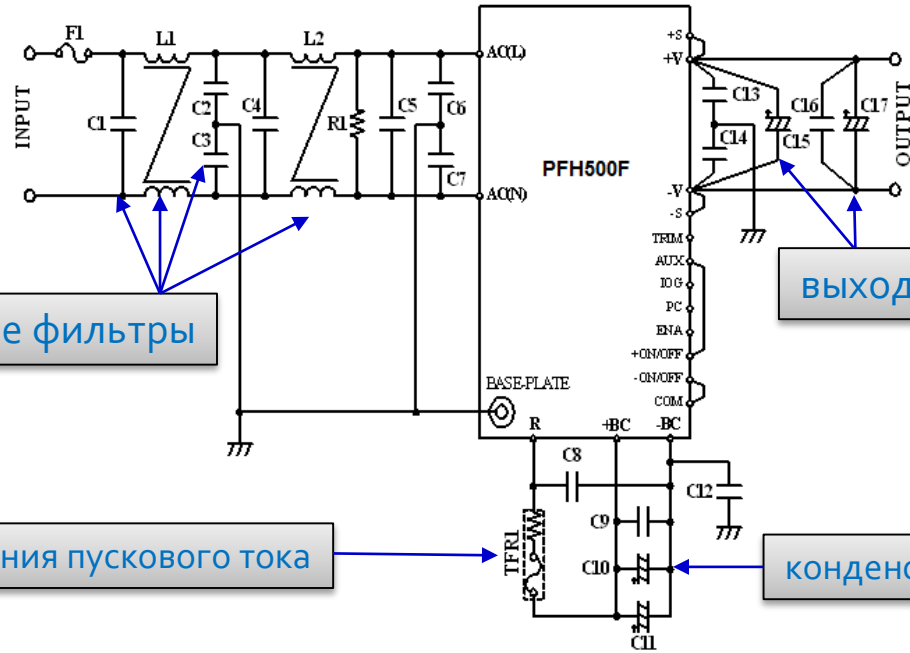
F1
L1
L2
INPUT
C1
C2
C3
C4
R1
C5
C6
C7
AC(L)
AC(N)
PFH500F
+S
+V
-V
-S
TRIM
AUX
IOG
PC
ENA
+ON/OFF
-ON/OFF
COM
BASE-PLATE
R
+BC
-BC
C13
C14
C15
C16
C17
OUTPUT
C8
C9
C10
C11
C12
TFR1
е фильтры
выход
ния пускового тока
конденс